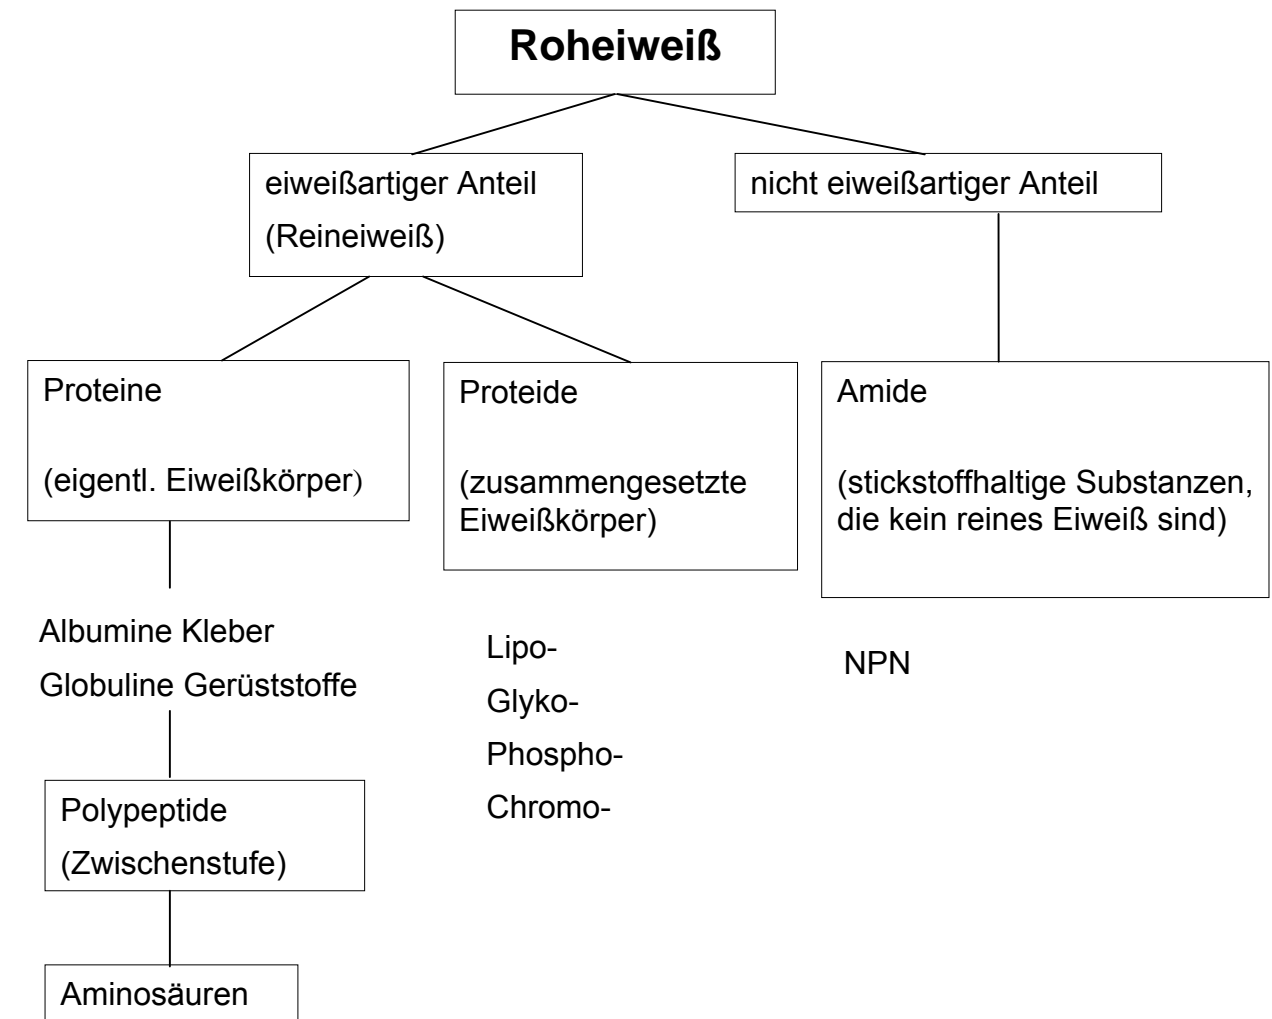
Roheiweiß

eiweißartiger Anteil
(Reineiweiß)

nicht eiweißartiger Anteil

Proteine

(eigentl. Eiweißkörper)

Proteide

(zusammengesetzte Eiweißkörper)

Amide

(stickstoffhaltige Substanzen, die kein reines Eiweiß sind)

Albumine Kleber
Globuline Gerüststoffe

Lipo-
Glyko-
Phospho-
Chromo-

NPN

Polypeptide
(Zwischenstufe)

Aminosäuren